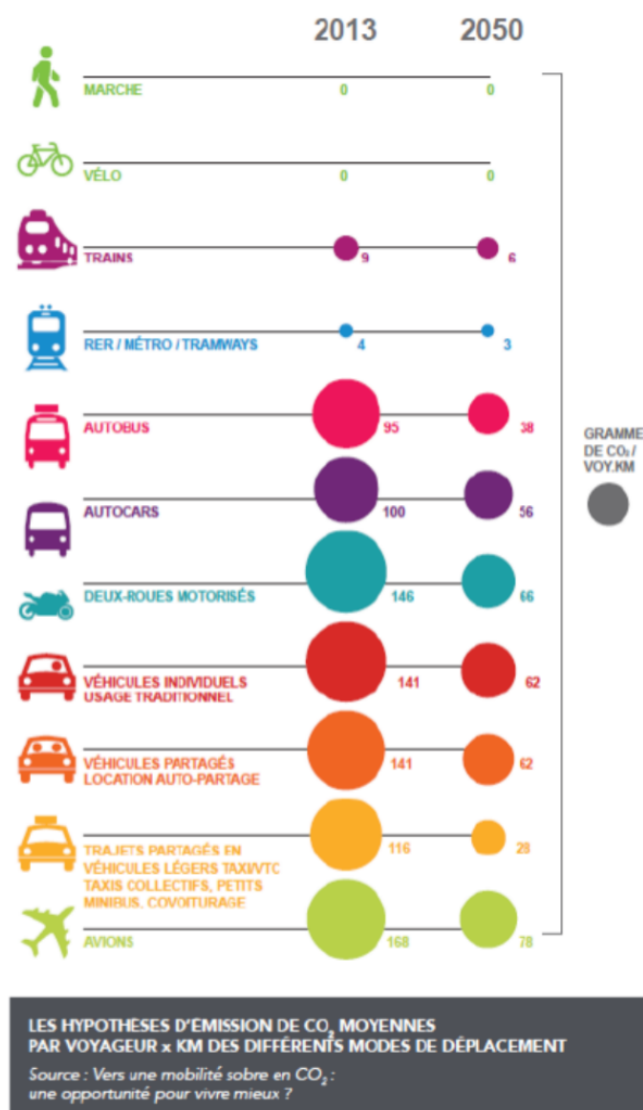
2013 2050

MARCHE 0 0

VÉLO 0 0

TRAINS 9 6

RER / MÉTRO / TRAMWAYS 4 3

AUTOBUS 95 38

AUTOCARS 100 56

DEUX-ROUES MOTORISÉS 146 66

VÉHICULES INDIVIDUELS USAGE TRADITIONNEL 141 62

VÉHICULES PARTAGÉS LOCATION AUTO-PARTAGE 141 62

TRAJETS PARTAGÉS EN VÉHICULES LÉGERS TAXI/VTC TAXIS COLLECTIFS, PETITS MINIBUS, COVOITURAGE 116 28

AVIONS 168 78

GRAMME DE $CO_2$ / VOY.KM

LES HYPOTHÈSES D'EMISSION DE $CO_2$ MOYENNES PAR VOYAGEUR x KM DES DIFFÉRENTS MODES DE DÉPLACEMENT

Source : Vers une mobilité sobre en $CO_2$ : une opportunité pour vivre mieux ?